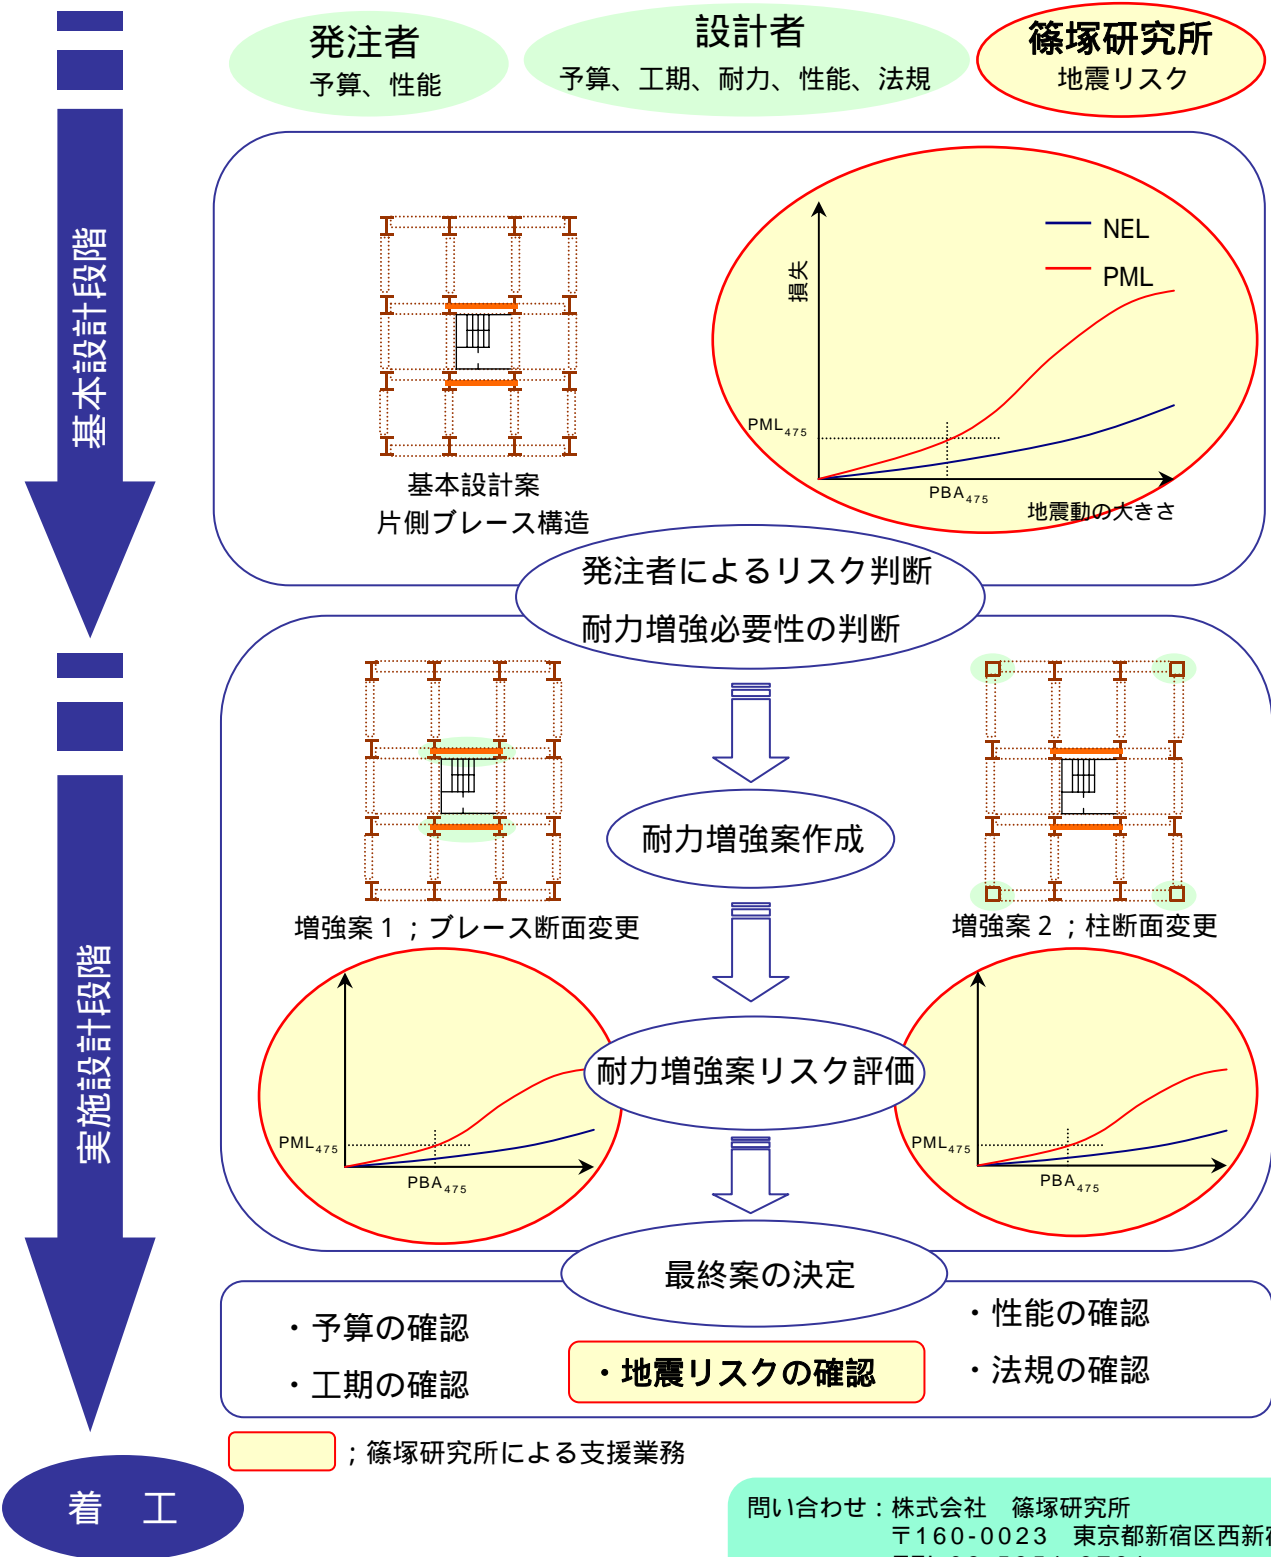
発注者
予算、性能

設計者
予算、工期、耐力、性能、法規

篠塚研究所
地震リスク

基本設計段階

損失

NEL

PML

$PML_{475}$

$PBA_{475}$

地震動の大きさ

基本設計案
片側ブレース構造

発注者によるリスク判断
耐力増強必要性の判断

実施設計段階

耐力増強案作成

増強案１；ブレース断面変更

増強案２；柱断面変更

耐力増強案リスク評価

$PML_{475}$

$PBA_{475}$

$PML_{475}$

$PBA_{475}$

最終案の決定

・予算の確認
・工期の確認

・地震リスクの確認

・性能の確認
・法規の確認

；篠塚研究所による支援業務

着　工

問い合わせ：株式会社　篠塚研究所
〒160-0023　東京都新宿区西新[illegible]
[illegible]